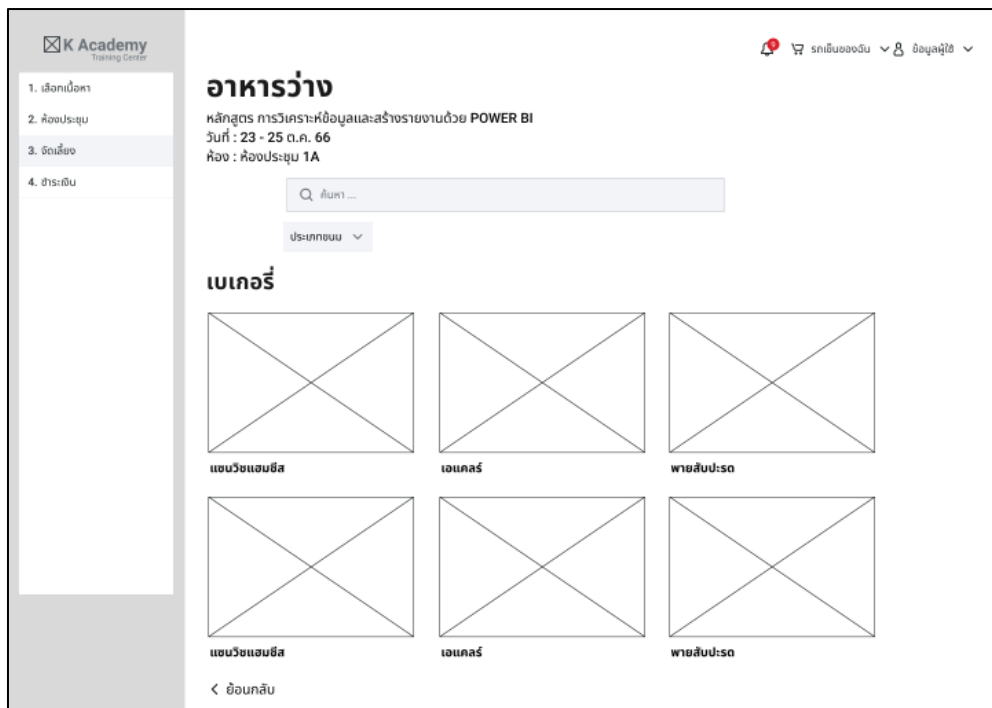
K Academy
Training Center

1. เลือกเนื้อหา
2. ห้องประชุม
3. จัดเลี้ยง
4. ชำระเงิน

9 รถเข็นของฉัน ข้อมูลผู้ใช้

อาหารว่าง

หลักสูตร การวิเคราะห์ข้อมูลและสร้างรายงานด้วย POWER BI
วันที่ : 23 - 25 ต.ค. 66
ห้อง : ห้องประชุม 1A

ค้นหา ...

ประเภทขนม

เบเกอรี่

แซนวิชแฮมชีส
เอแคลร์
พายสับปะรด

แซนวิชแฮมชีส
เอแคลร์
พายสับปะรด

ย้อนกลับ